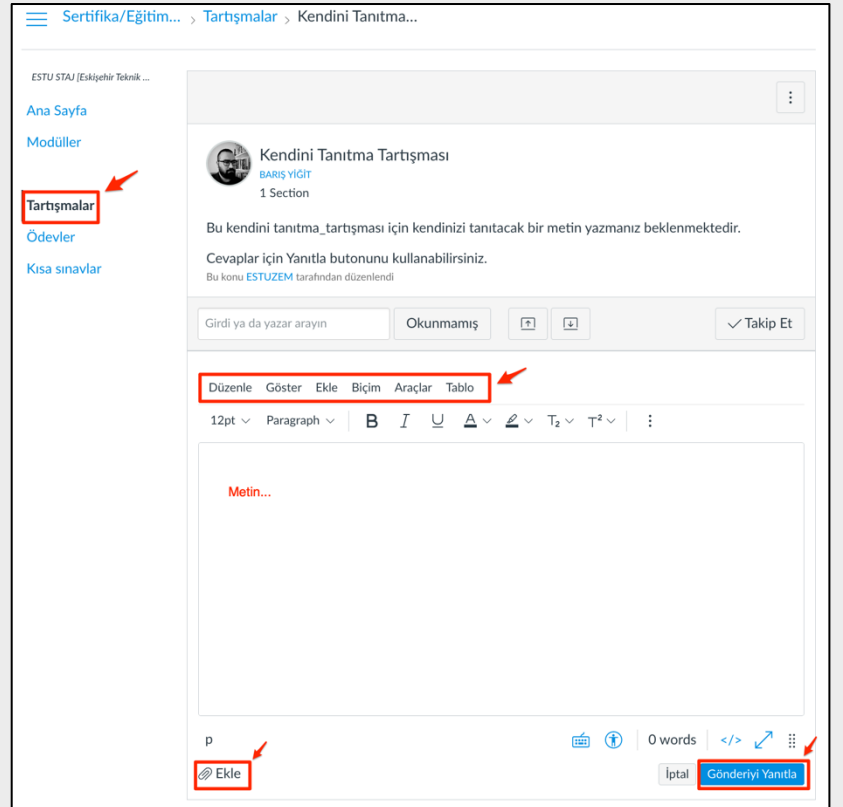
Sertifika/Eğitim... › Tartışmalar › Kendini Tanıtma...

ESTU STAJ [Eskişehir Teknik ...

Ana Sayfa

Modüller

Tartışmalar

Ödevler

Kısa sınavlar

Kendini Tanıtma Tartışması

BARIŞ YİĞİT

1 Section

Bu kendini tanıtma_tartışması için kendinizi tanıtacak bir metin yazmanız beklenmektedir.

Cevaplar için Yanıtla butonunu kullanabilirsiniz.

Bu konu ESTUZEM tarafından düzenlendi

Girdi ya da yazar arayın

Okunmamış

Takip Et

Düzenle Göster Ekle Biçim Araçlar Tablo

12pt Paragraph B I U A T₂ T²

Metin...

p

0 words

Ekle

İptal

Gönderiyi Yanıtla